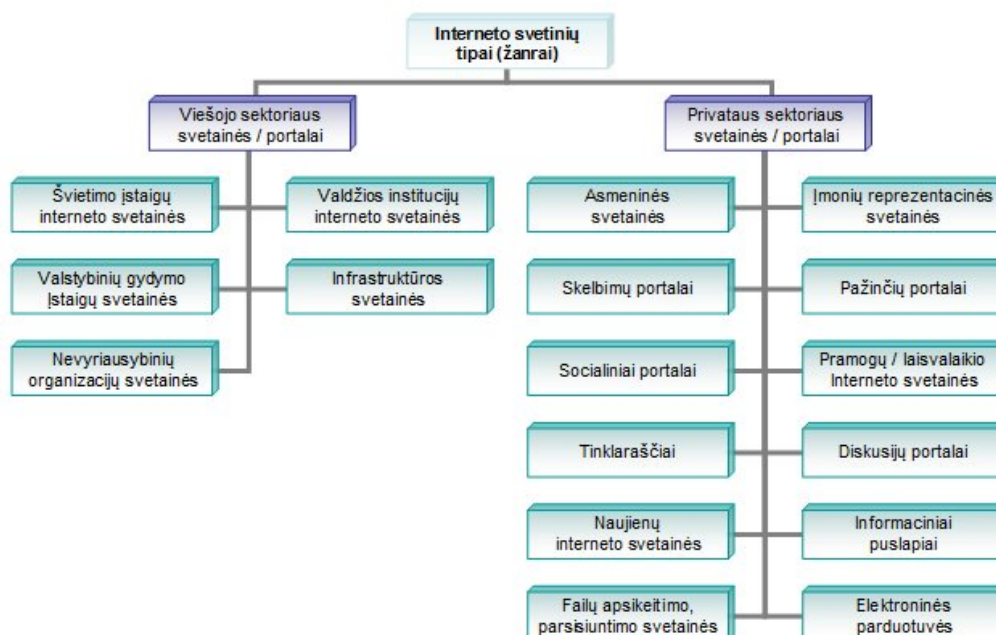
Interneto svetinių tipai (žanrai)

Viešojo sektoriaus svetainės / portalai

Švietimo įstaigų interneto svetainės

Valdžios institucijų interneto svetainės

Valstybinių gydymo Įstaigų svetainės

Infrastruktūros svetainės

Nevyriausybinių organizacijų svetainės

Privataus sektoriaus svetainės / portalai

Asmeninės svetainės

Įmonių reprezentacinės svetainės

Skelbimų portalai

Pažinčių portalai

Socialiniai portalai

Pramogų / laisvalaikio Interneto svetainės

Tinklaraščiai

Diskusijų portalai

Naujienų interneto svetainės

Informaciniai puslapiai

Failų apsikeitimo, parsisiuntimo svetainės

Elektroninės parduotuvės